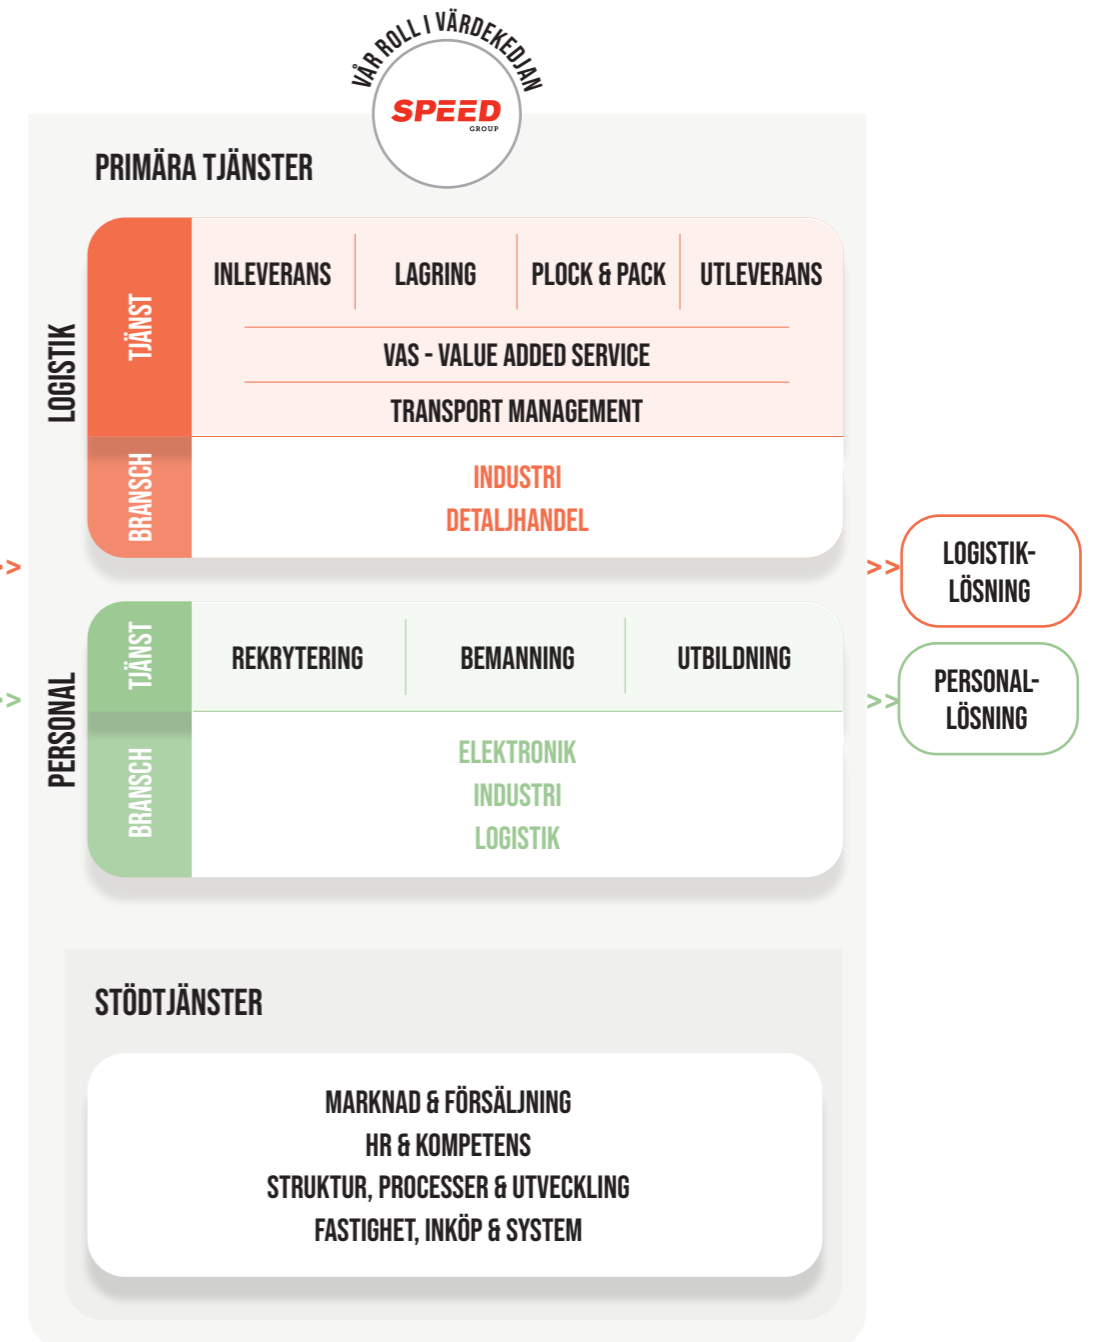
VÅR ROLL I VÄRDEKEDJAN

SPEED GROUP

PRIMÄRA TJÄNSTER

LOGISTIK

TJÄNST

| INLEVERANS | LAGRING | PLOCK & PACK | UTLEVERANS |
|---|---|---|---|

VAS - VALUE ADDED SERVICE

TRANSPORT MANAGEMENT

BRANSCH

INDUSTRI
DETALJHANDEL

>>

>>

LOGISTIK-LÖSNING

PERSONAL

TJÄNST

| REKRYTERING | BEMANNING | UTBILDNING |
|---|---|---|

BRANSCH

ELEKTRONIK
INDUSTRI
LOGISTIK

>>

>>

PERSONAL-LÖSNING

STÖDTJÄNSTER

MARKNAD & FÖRSÄLJNING
HR & KOMPETENS
STRUKTUR, PROCESSER & UTVECKLING
FASTIGHET, INKÖP & SYSTEM